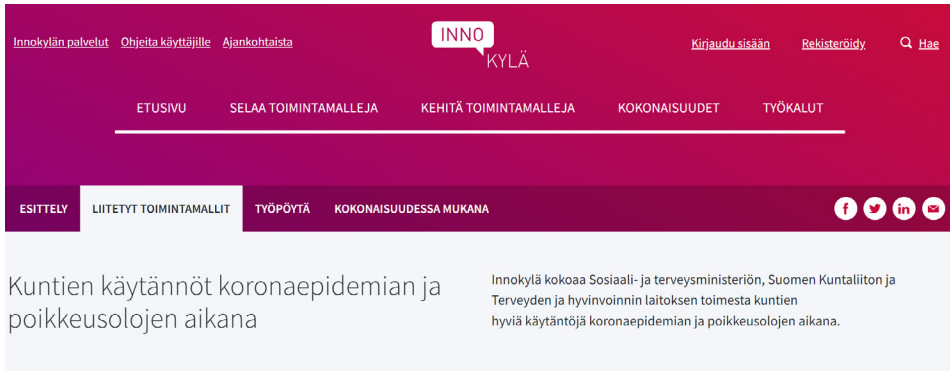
Innokylän palvelut Ohjeita käyttäjille Ajankohtaista

INNO KYLÄ

Kirjaudu sisään Rekisteröidy Hae

ETUSIVU SELAA TOIMINTAMALLEJA KEHITÄ TOIMINTAMALLEJA KOKONAISUUDET TYÖKALUT

ESITTELY LIITETYT TOIMINTAMALLIT TYÖPÖYTÄ KOKONAISUUDESSA MUKANA

Kuntien käytännöt koronaepidemian ja poikkeusolojen aikana

Innokylä kokoaa Sosiaali- ja terveysministeriön, Suomen Kuntaliiton ja Terveyden ja hyvinvoinnin laitoksen toimesta kuntien hyviä käytäntöjä koronaepidemian ja poikkeusolojen aikana.